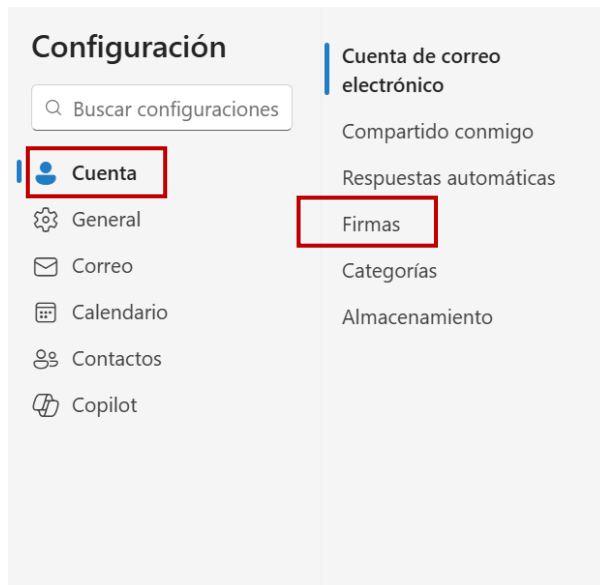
Configuración

Buscar configuraciones

Cuenta

General

Correo

Calendario

Contactos

Copilot

Cuenta de correo electrónico

Compartido conmigo

Respuestas automáticas

Firmas

Categorías

Almacenamiento